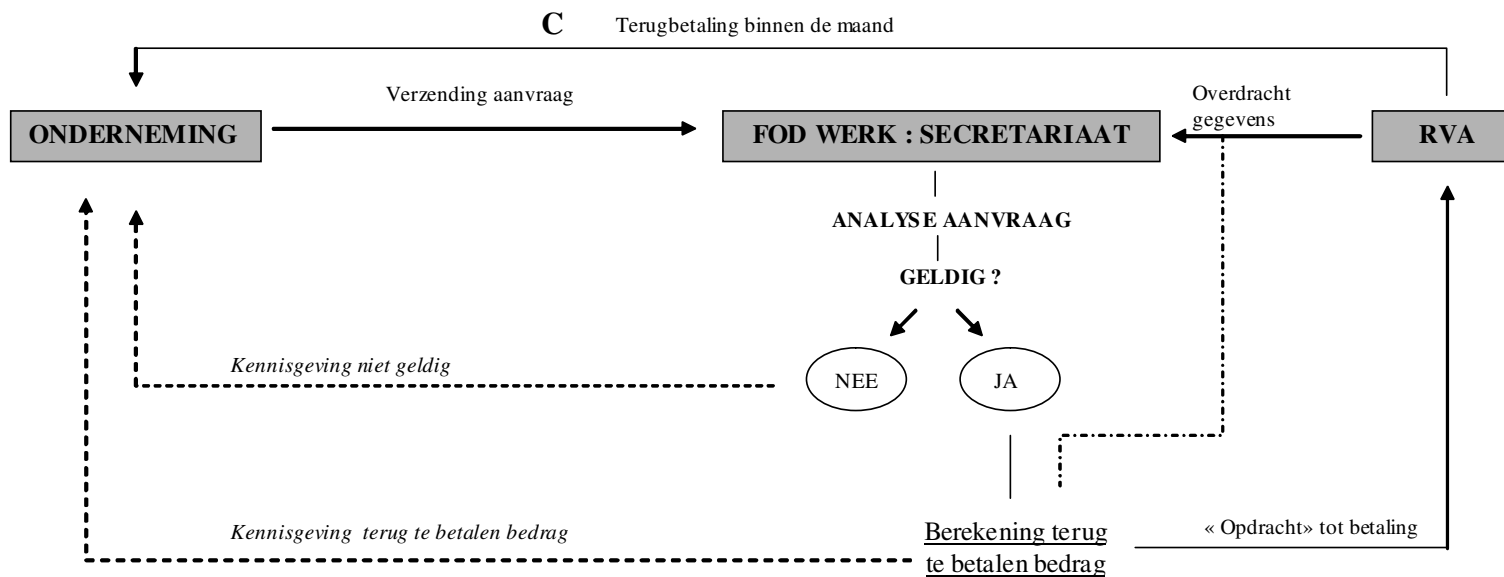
C Terugbetaling binnen de maand

ONDERNEMING

Verzending aanvraag

FOD WERK : SECRETARIAAT

Overdracht gegevens

RVA

ANALYSE AANVRAAG

GELDIG ?

Kennisgeving niet geldig

NEE

JA

Kennisgeving terug te betalen bedrag

Berekening terug te betalen bedrag

« Opdracht» tot betaling